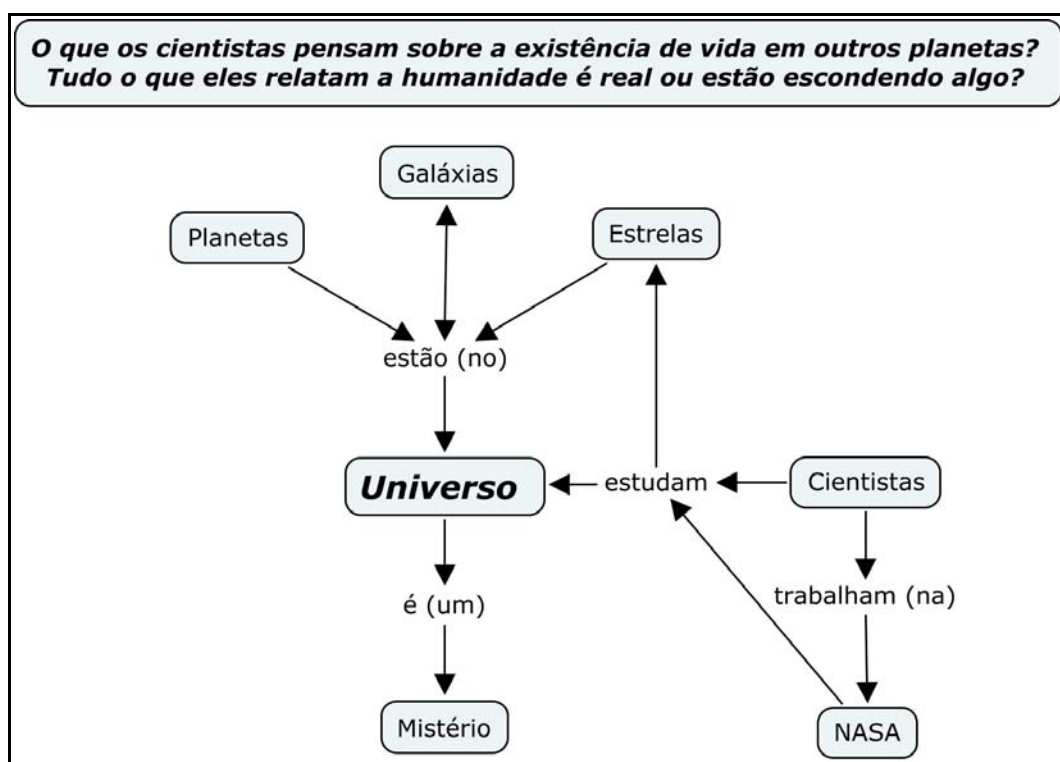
O que os cientistas pensam sobre a existência de vida em outros planetas? Tudo o que eles relatam a humanidade é real ou estão escondendo algo?

Galáxias

Planetas

Estrelas

estão (no)

Universo

estudam

Cientistas

é (um)

trabalham (na)

Mistério

NASA